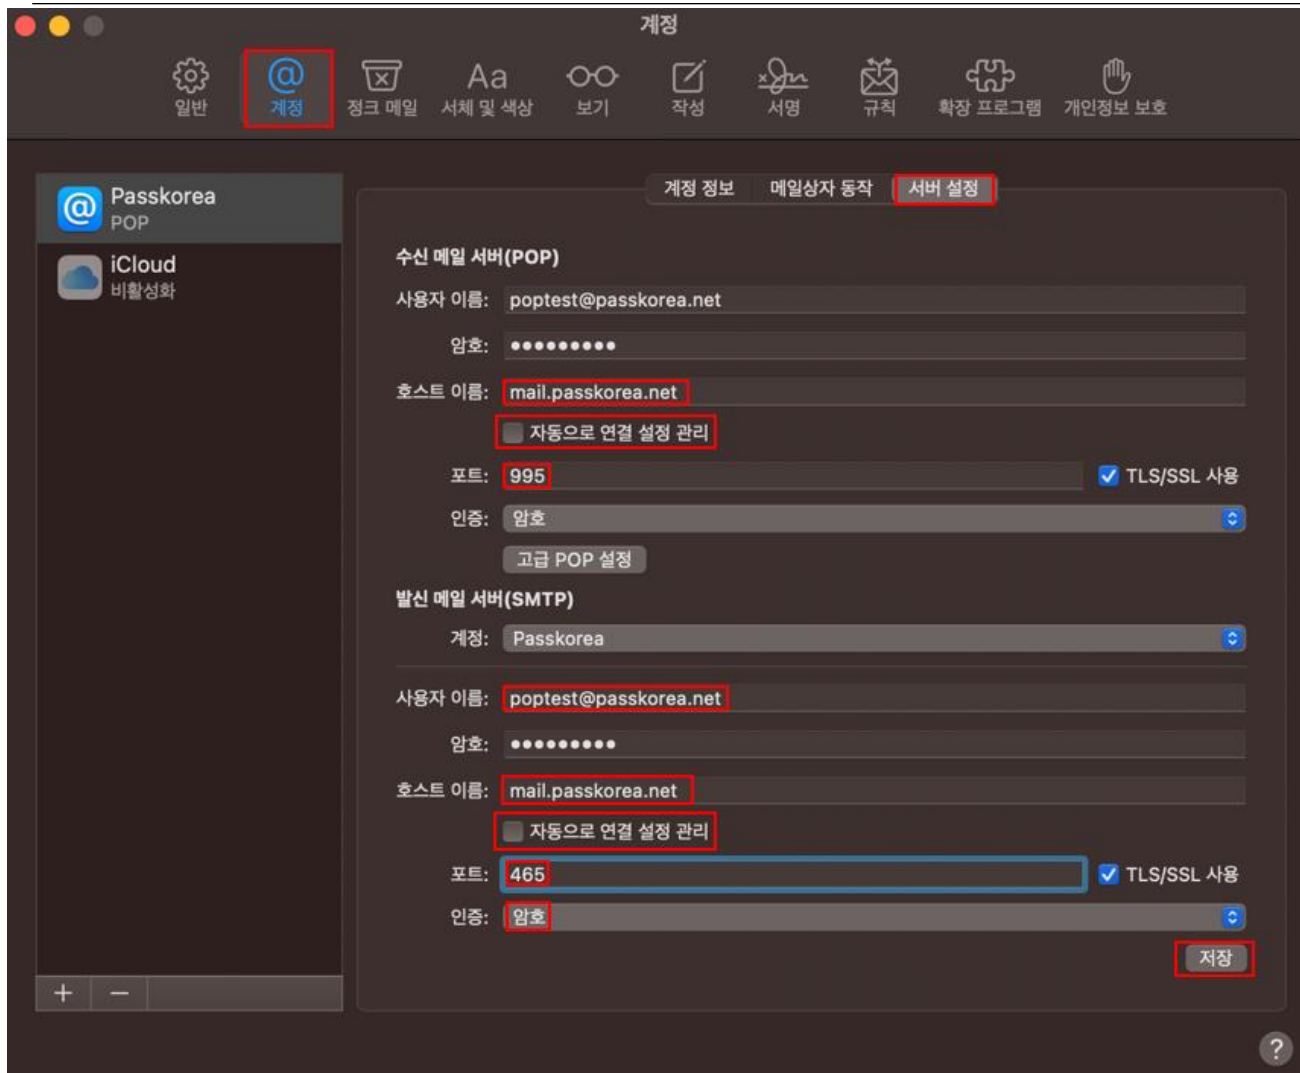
계정

일반
계정
정크 메일
Aa
서체 및 색상
보기
작성
서명
규칙
확장 프로그램
개인정보 보호

Passkorea
POP
iCloud
비활성화

+ −

계정 정보 메일상자 동작 서버 설정

수신 메일 서버(POP)
사용자 이름: poptest@passkorea.net
암호: ••••••••••
호스트 이름: mail.passkorea.net
자동으로 연결 설정 관리
포트: 995
TLS/SSL 사용
인증: 암호
고급 POP 설정

발신 메일 서버(SMTP)
계정: Passkorea
사용자 이름: poptest@passkorea.net
암호: ••••••••••
호스트 이름: mail.passkorea.net
자동으로 연결 설정 관리
포트: 465
TLS/SSL 사용
인증: 암호
저장

?